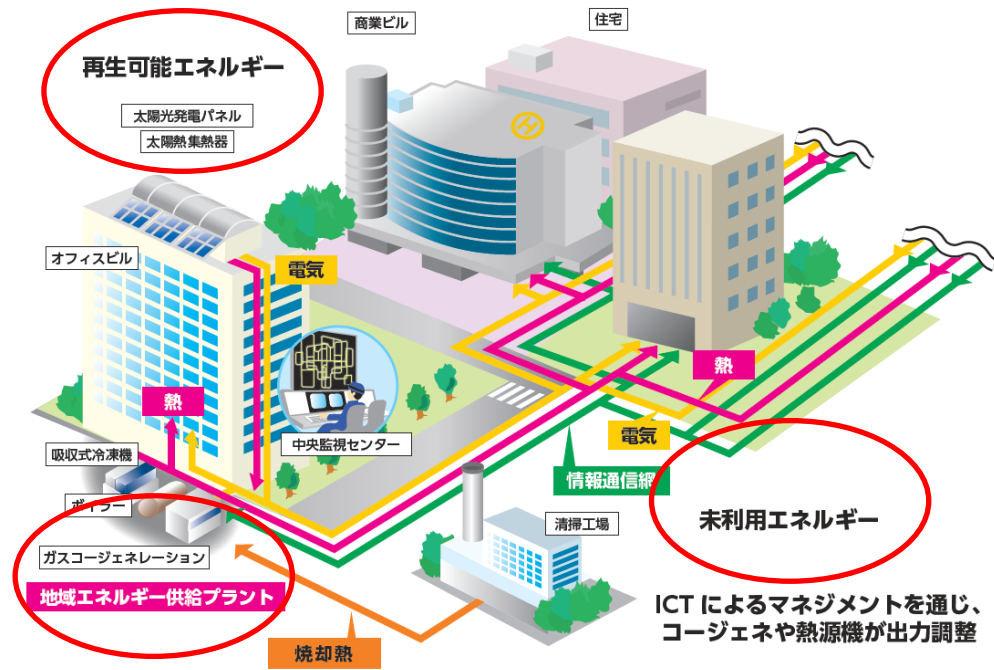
再生可能エネルギー

太陽光発電パネル

太陽熱集熱器

商業ビル

住宅

オフィスビル

電気

熱

中央監視センター

熱

電気

情報通信網

吸収式冷凍機

ボイラー

清掃工場

ガスコージェネレーション

地域エネルギー供給プラント

未利用エネルギー

ICT によるマネジメントを通じ、コージェネや熱源機が出力調整

焼却熱